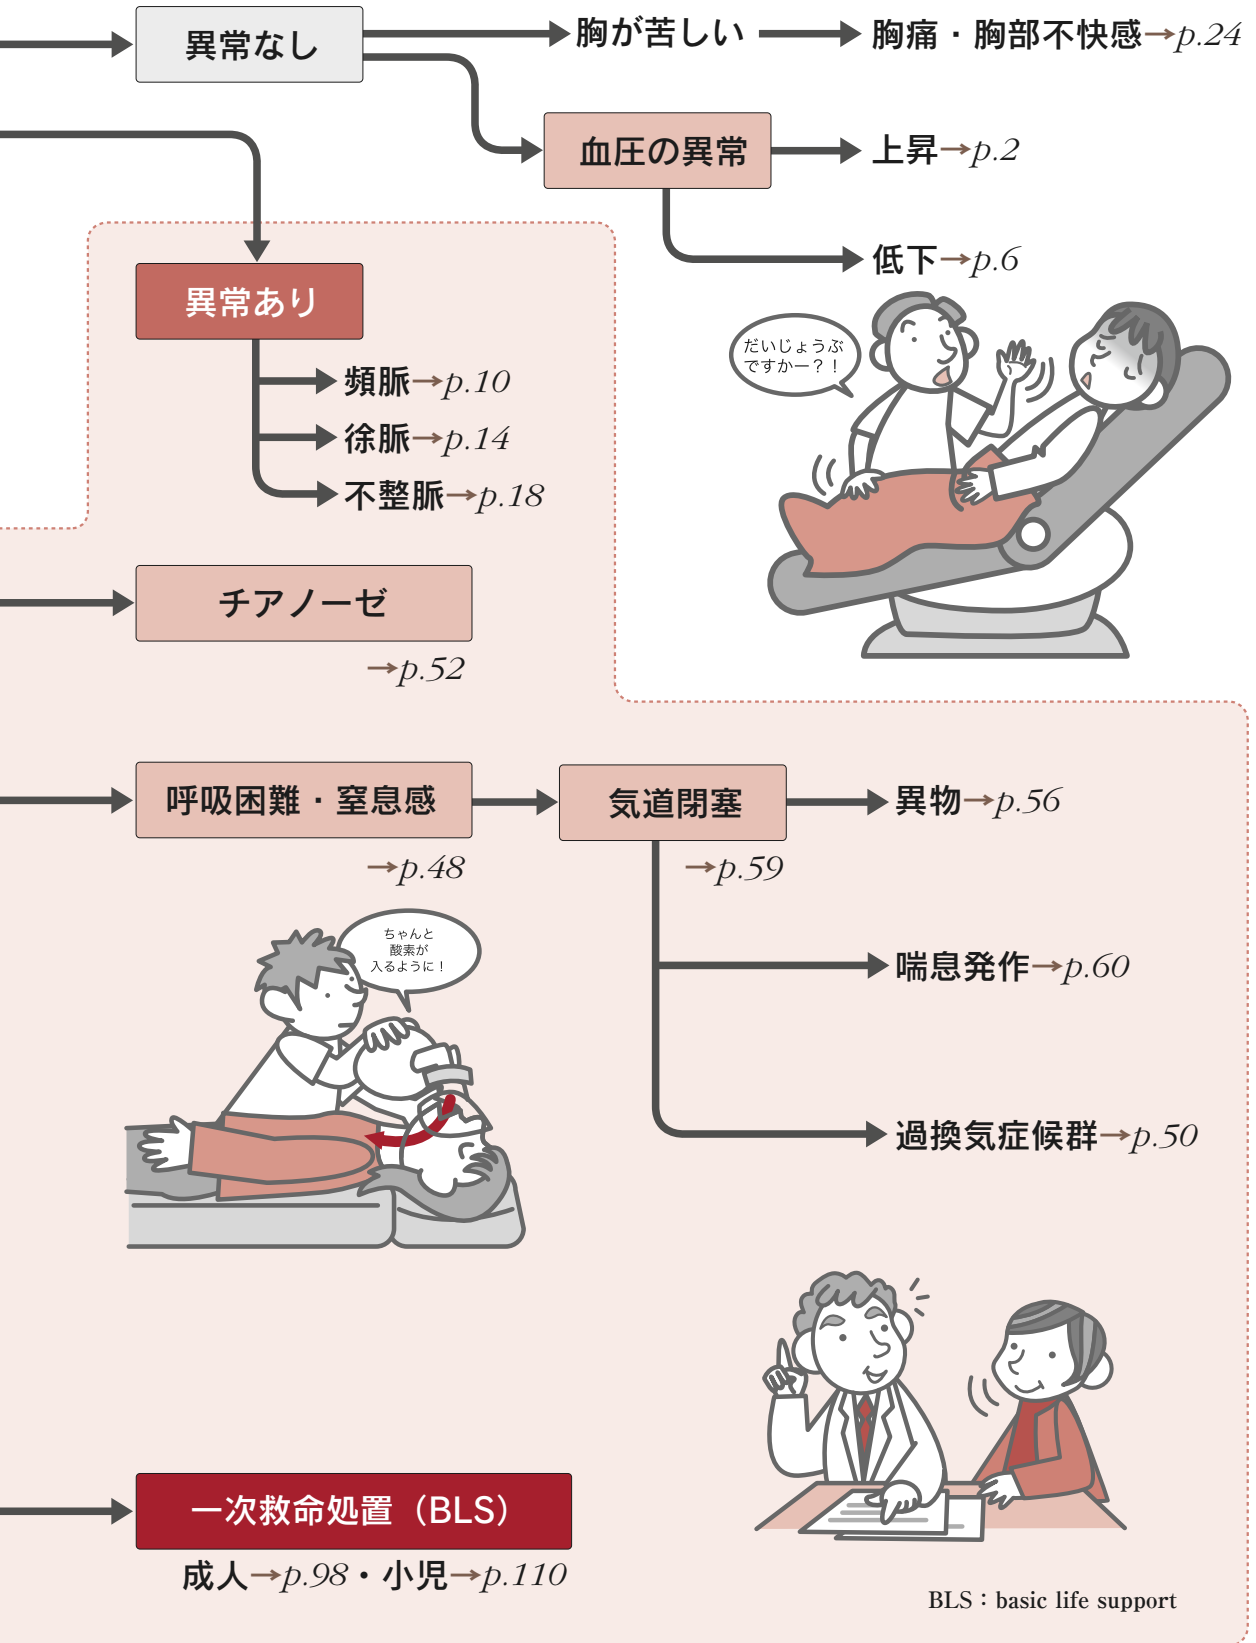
異常なし

胸が苦しい

胸痛・胸部不快感→p.24

血圧の異常

上昇→p.2

低下→p.6

だいじょうぶですかー？！

異常あり

頻脈→p.10

徐脈→p.14

不整脈→p.18

チアノーゼ

→p.52

呼吸困難・窒息感

→p.48

気道閉塞

→p.59

異物→p.56

ちゃんと酸素が入るように！

喘息発作→p.60

過換気症候群→p.50

一次救命処置（BLS）

成人→p.98・小児→p.110

BLS：basic life support